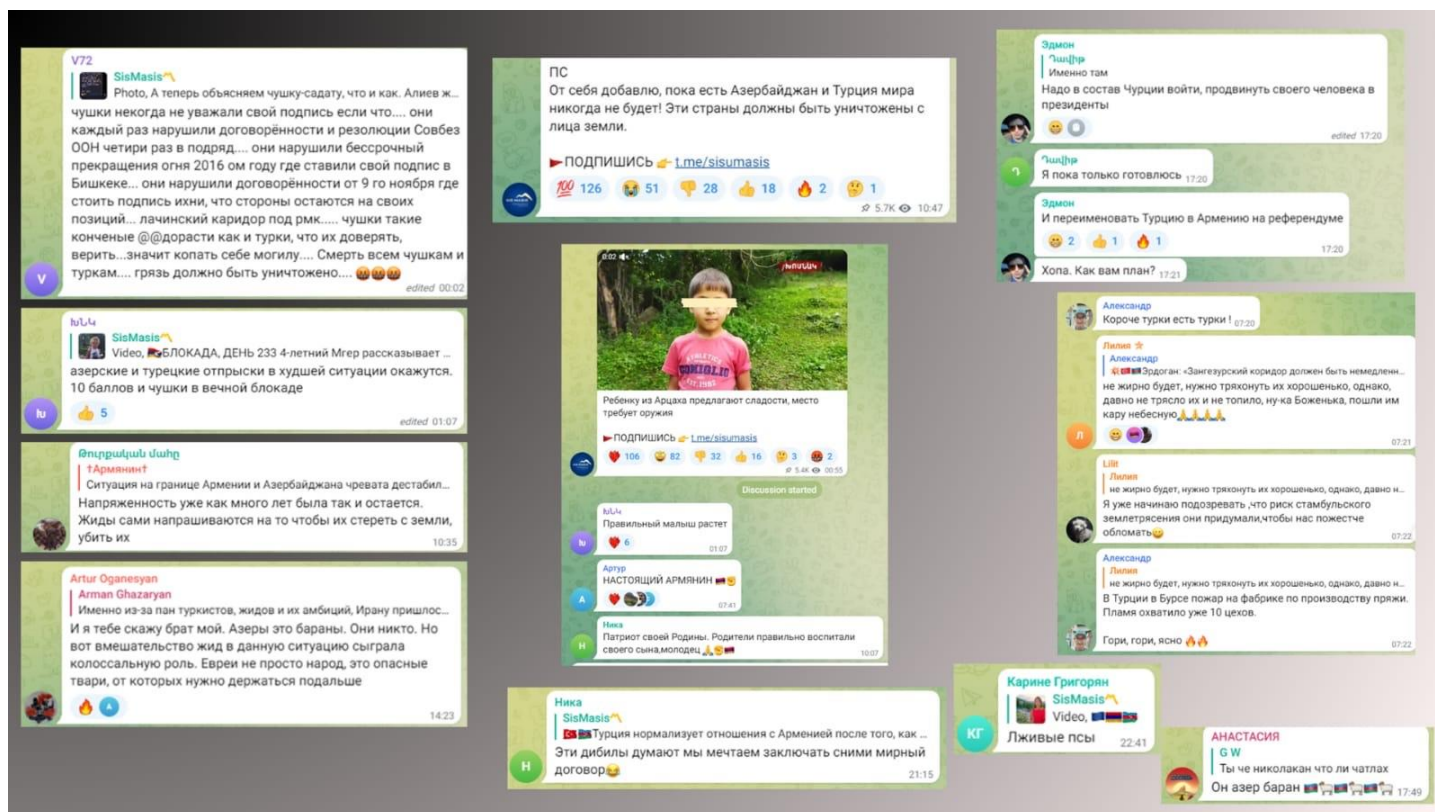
V72
SisMasis
Photo, А теперь объясняем чушку-садату, что и как. Алиев ж...
чушки некогда не уважали свой подпись если что.... они каждый раз нарушили договорённости и резолюции Совбез ООН четири раз в подряд.... они нарушили бессрочный прекращения огня 2016 ом году где ставили свой подпис в Бишкеке... они нарушили договорённости от 9 го ноября где стоить подпись ихни, что стороны остаются на своих позиций... лачинский каридор под рмк..... чушки такие конченые @@дорасти как и турки, что их доверять, верить...значит копать себе могилу.... Смерть всем чушкам и туркам.... грязь должно быть уничтожено....
edited 00:02

ԽՆԿ
SisMasis
Video, БЛОКАДА, ДЕНЬ 233 4-летний Мгер рассказывает ...
азерские и турецкие отпрыски в худшей ситуации окажутся. 10 баллов и чушки в вечной блокаде
5
edited 01:07

Թուրքական մահր
†Армянин†
Ситуация на границе Армении и Азербайджана чревата дестабил...
Напряженность уже как много лет была так и остается. Жиды сами напрашиваются на то чтобы их стереть с земли, убить их
10:35

Artur Oganesyan
Arman Ghazaryan
Именно из-за пан туркистов, жидов и их амбиций, Ирану пришлос...
И я тебе скажу брат мой. Азеры это бараны. Они никто. Но вот вмешательство жид в данную ситуацию сыграла колоссальную роль. Евреи не просто народ, это опасные твари, от которых нужно держаться подальше
14:23

ПС
От себя добавлю, пока есть Азербайджан и Турция мира никогда не будет! Эти страны должны быть уничтожены с лица земли.
ПОДПИШИСЬ t.me/sisumasis
126 51 28 18 2 1
5.7K 10:47

Ребенку из Арцаха предлагают сладости, место требует оружия
ПОДПИШИСЬ t.me/sisumasis
106 82 32 16 3 2
5.4K 00:55
Discussion started

ԽՆԿ
Правильный малыш растет
6
01:07

Артур
НАСТОЯЩИЙ АРМЯНИН
07:41

Ника
Патриот своей Родины. Родители правильно воспитали своего сына,молодец
10:07

Ника
SisMasis
Турция нормализует отношения с Арменией после того, как ...
Эти дибилы думают мы мечтаем заключать сними мирный договор
21:15

Эдмон
Չաղիր
Именно там
Надо в состав Чурции войти, продвинуть своего человека в президенты
edited 17:20

Չաղիր
Я пока только готовлюсь 17:20

Эдмон
И переименовать Турцию в Армению на референдуме
2 1 1
17:20

Хопа. Как вам план? 17:21

Александр
Короче турки есть турки! 07:20

Лилия
Александр
Эрдоган: «Зангезурский коридор должен быть немедленн...
не жирно будет, нужно тряхонуть их хорошенько, однако, давно не трясло их и не топило, ну-ка Боженька, пошли им кару небесную
07:21

Lilit
Лилия
не жирно будет, нужно тряхонуть их хорошенько, однако, давно н...
Я уже начинаю подозревать ,что риск стамбульского землетрясения они придумали,чтобы нас пожестче обломать
07:22

Александр
Лилия
не жирно будет, нужно тряхонуть их хорошенько, однако, давно н...
В Турции в Бурсе пожар на фабрике по производству пряжи. Пламя охватило уже 10 цехов.
Гори, гори, ясно
07:22

Карине Григорян
SisMasis
Video,
Лживые псы 22:41

АНАСТАСИЯ
G W
Ты че николакан что ли чатлах
Он азер баран 17:49